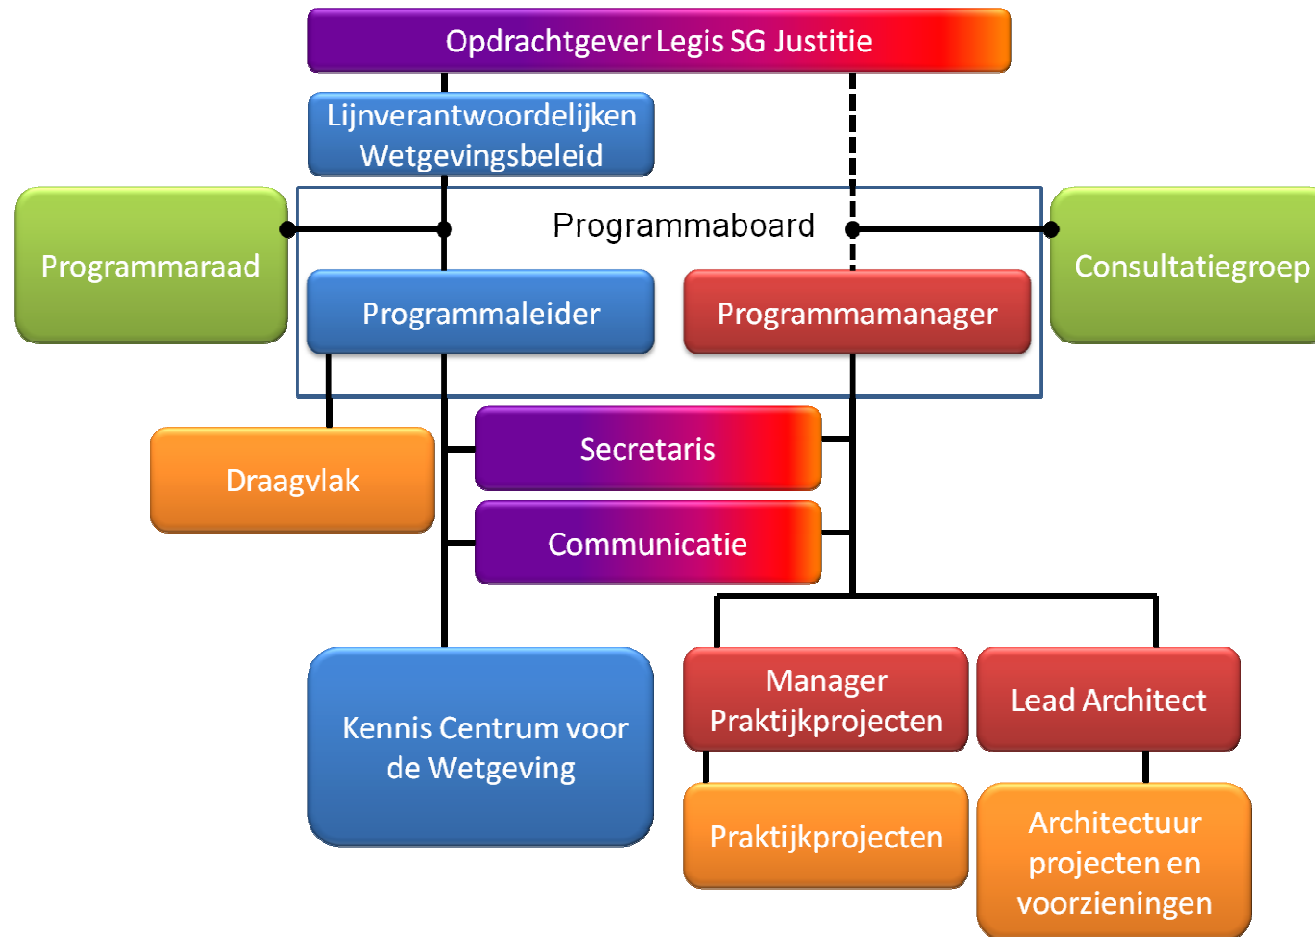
Opdrachtgever Legis SG Justitie

Lijnverantwoordelijken Wetgevingsbeleid

Programmaraad

Programmaboard

Consultatiegroep

Programmaleider

Programmamanager

Draagvlak

Secretaris

Communicatie

Kennis Centrum voor de Wetgeving

Manager Praktijkprojecten

Lead Architect

Praktijkprojecten

Architectuur projecten en voorzieningen